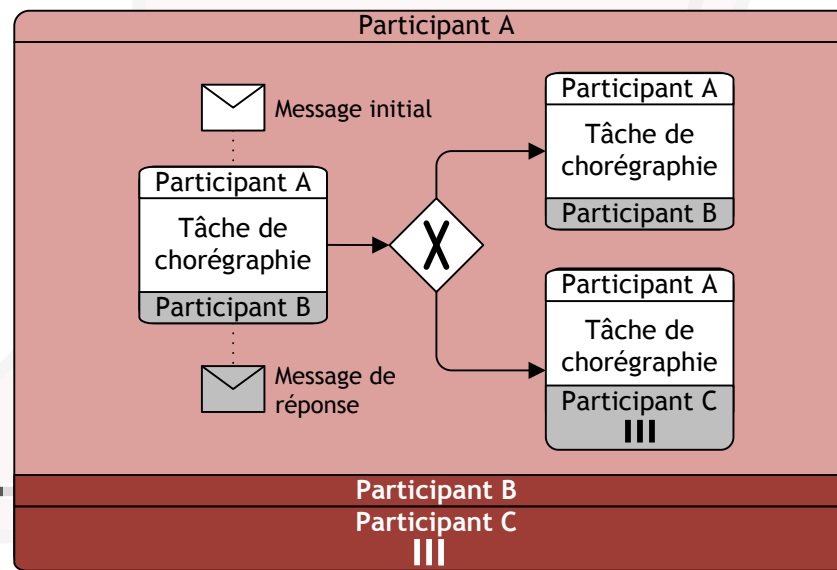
Participant A

Message initial

Participant A
Tâche de chorégraphie
Participant B

Message de réponse

Participant A
Tâche de chorégraphie
Participant B

Participant A
Tâche de chorégraphie
Participant C
III

Participant B
Participant C
III